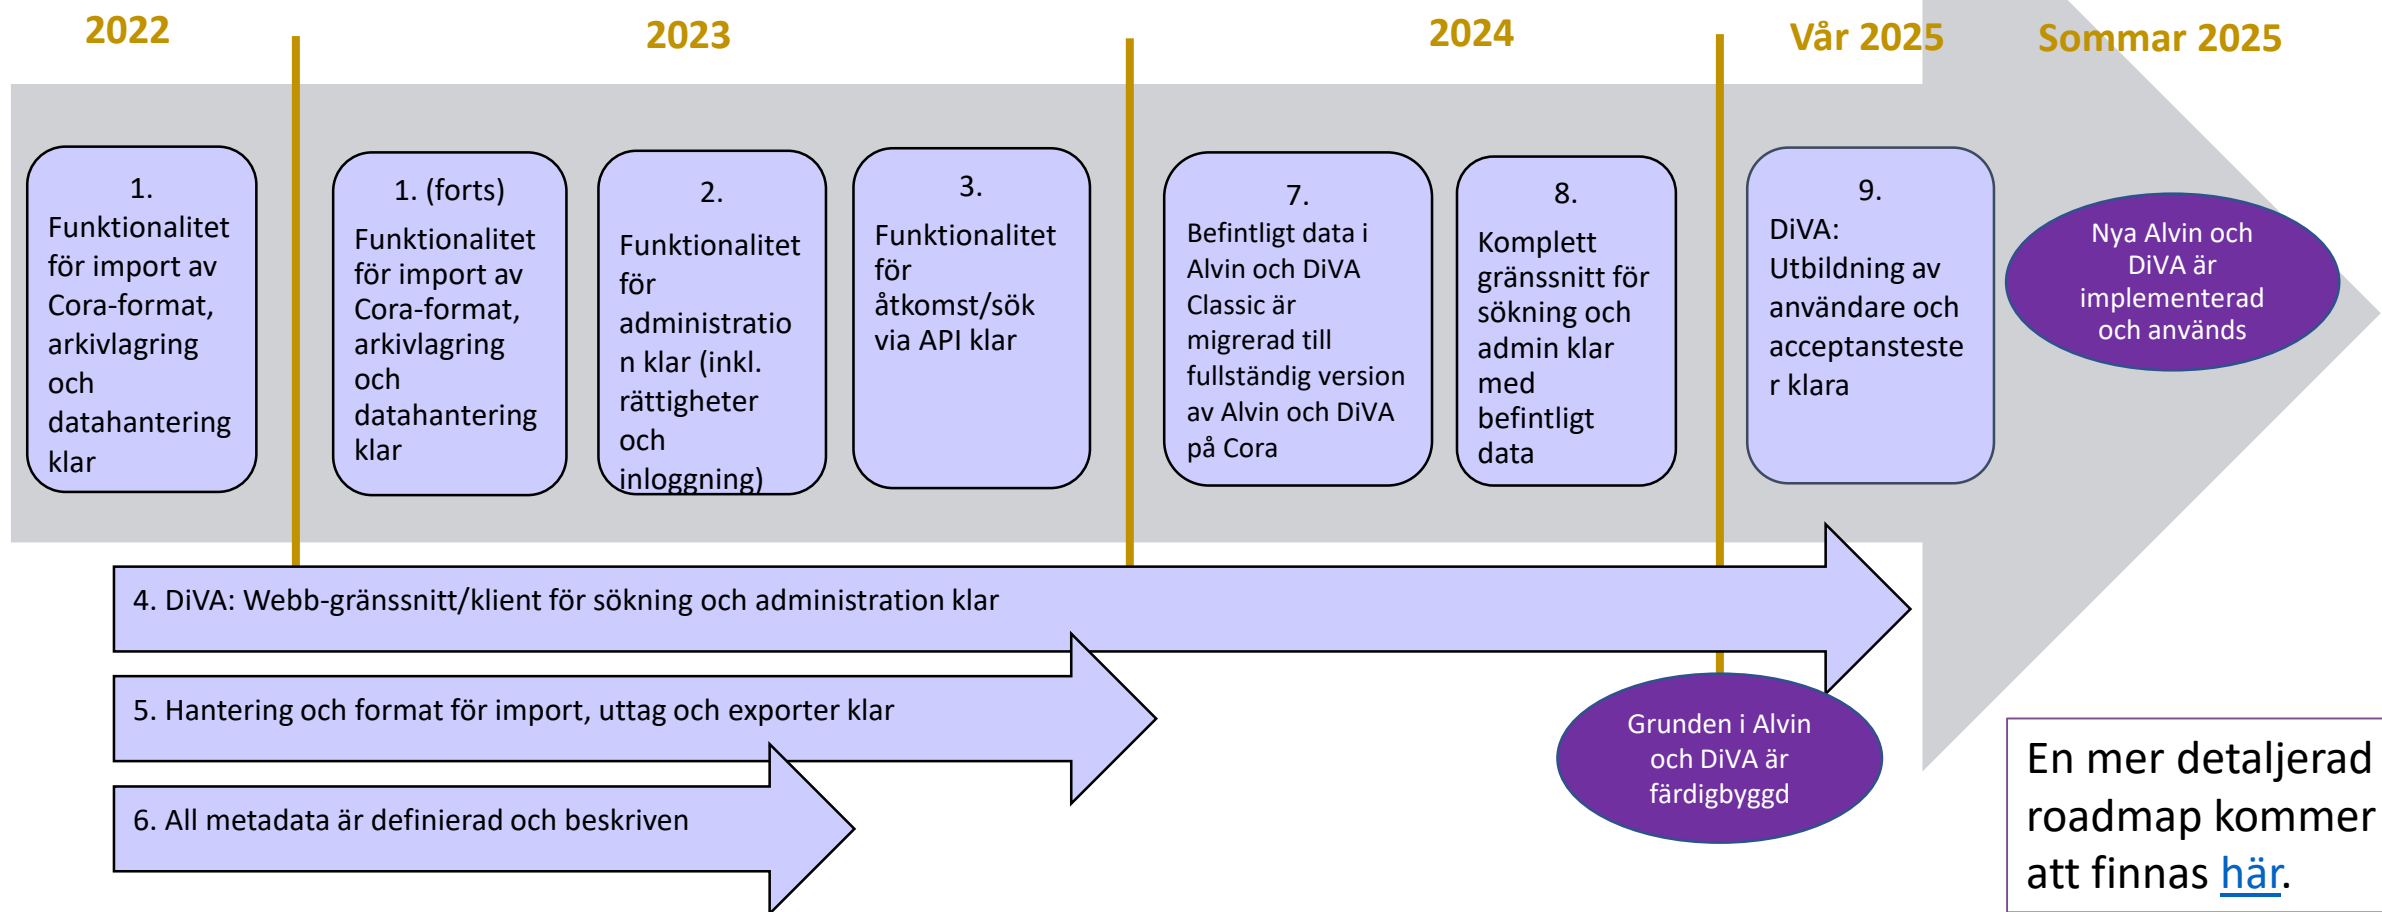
2022

2023

2024

Vår 2025

Sommar 2025

1. Funktionalitet för import av Cora-format, arkivlagring och datahantering klar

1. (forts) Funktionalitet för import av Cora-format, arkivlagring och datahantering klar

2. Funktionalitet för administration klar (inkl. rättigheter och inloggning)

3. Funktionalitet för åtkomst/sök via API klar

7. Befintligt data i Alvin och DiVA Classic är migrerad till fullständig version av Alvin och DiVA på Cora

8. Komplett gränssnitt för sökning och admin klar med befintligt data

9. DiVA: Utbildning av användare och acceptanstester klara

Nya Alvin och DiVA är implementerad och används

4. DiVA: Webb-gränssnitt/klient för sökning och administration klar

5. Hantering och format för import, uttag och exporter klar

6. All metadata är definierad och beskriven

Grunden i Alvin och DiVA är färdigbyggd

En mer detaljerad roadmap kommer att finnas här.